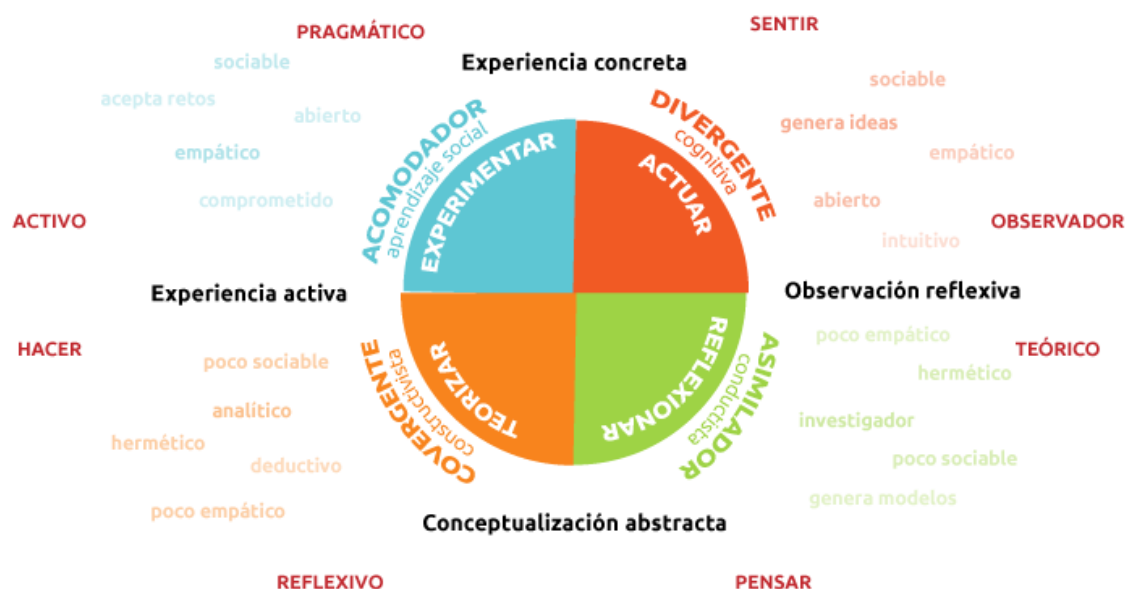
PRAGMÁTICO

sociable

acepta retos

abierto

empático

comprometido

SENTIR

Experiencia concreta

sociable

genera ideas

empático

abierto

intuitivo

ACTIVO

OBSERVADOR

ACOMODADOR
aprendizaje social

EXPERIMENTAR

DIVERGENTE
cognitiva

ACTUAR

Experiencia activa

Observación reflexiva

HACER

TEÓRICO

poco sociable

analítico

hermético

deductivo

poco empático

COVERGENTE
constructivista

TEORIZAR

REFLEXIONAR

ASIMILADOR
conductista

poco empático

hermético

investigador

poco sociable

genera modelos

Conceptualización abstracta

REFLEXIVO

PENSAR